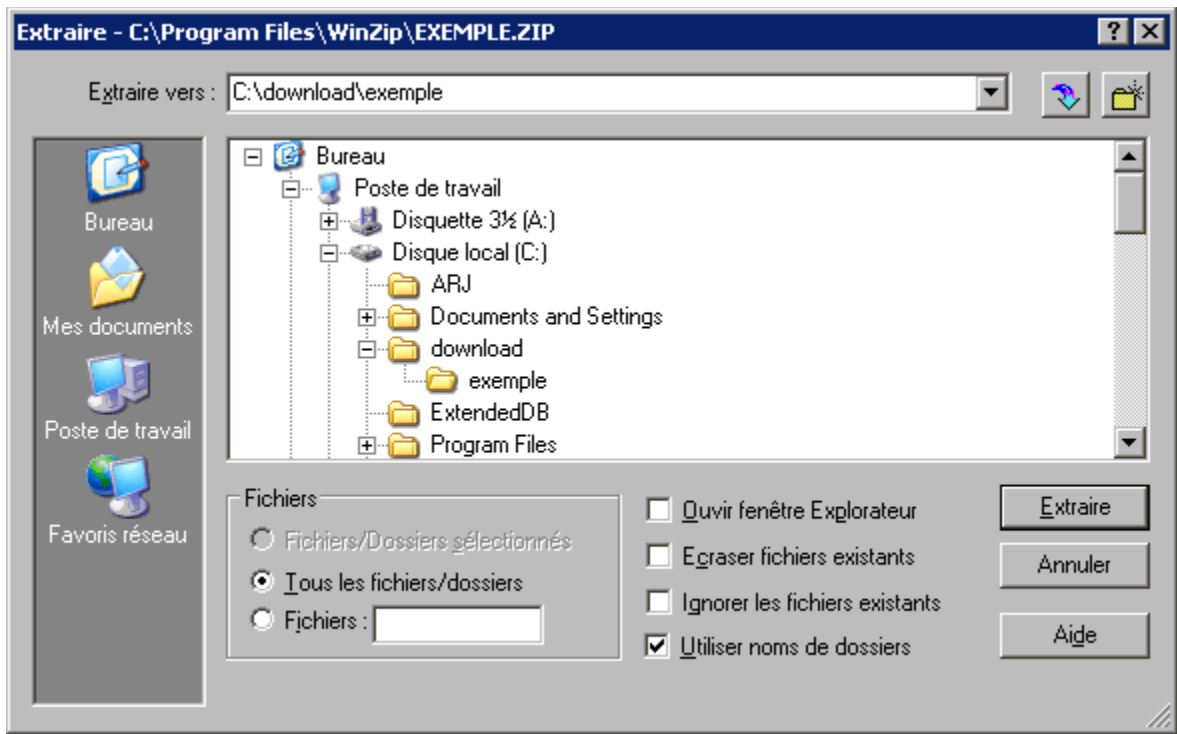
Extraire - C:\Program Files\WinZip\EXEMPLE.ZIP

? X

Extraire vers : C:\download\exemple

Bureau
Mes documents
Poste de travail
Favoris réseau

Bureau
Poste de travail
Disquette 3½ (A:)
Disque local (C:)
ARJ
Documents and Settings
download
exemple
ExtendedDB
Program Files

Fichiers
Fichiers/Dossiers sélectionnés
Tous les fichiers/dossiers
Fichiers :

Ouvir fenêtre Explorateur
Ecraser fichiers existants
Ignorer les fichiers existants
Utiliser noms de dossiers

Extraire
Annuler
Aide